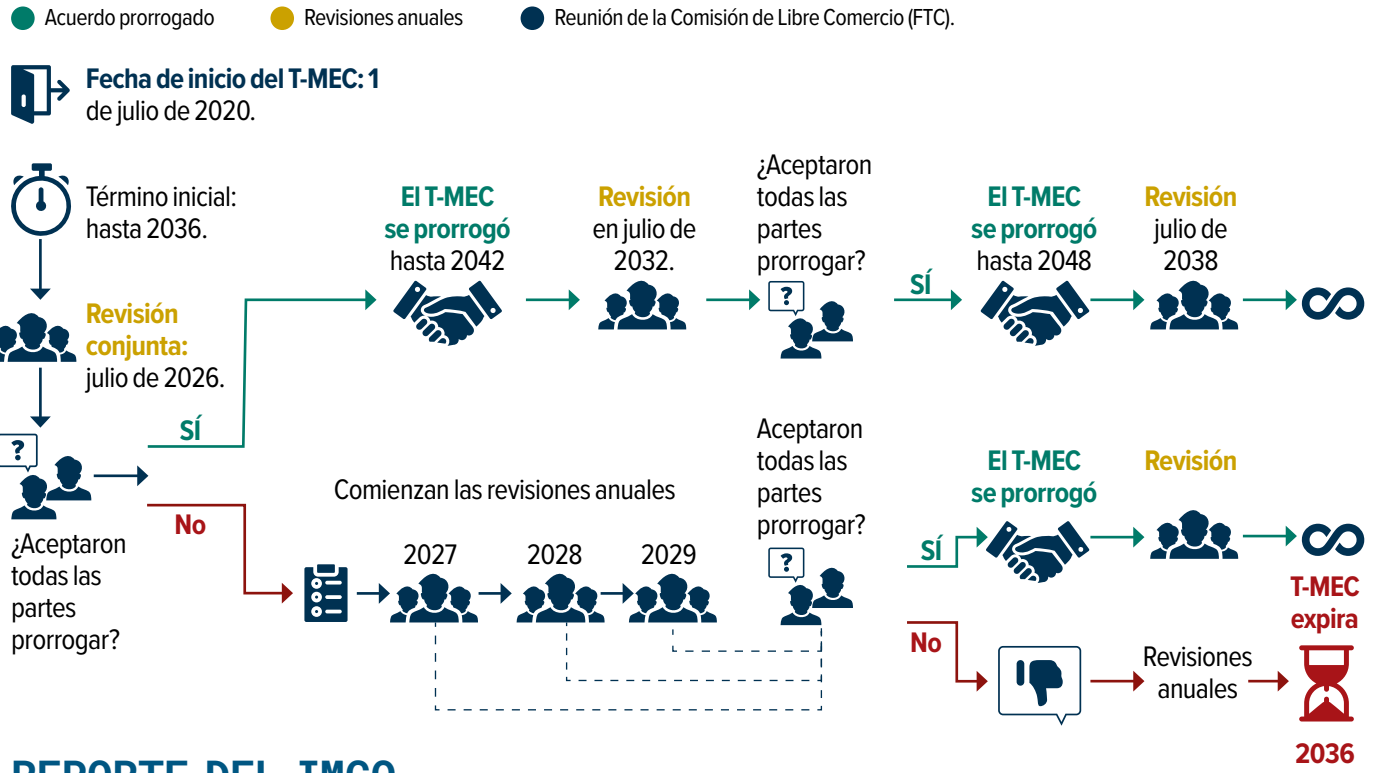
Acuerdo prorrogado Revisiones anuales Reunión de la Comisión de Libre Comercio (FTC).

Fecha de inicio del T-MEC: 1 de julio de 2020.

Término inicial: hasta 2036.

Revisión conjunta: julio de 2026.

¿Aceptaron todas las partes prorrogar?

SÍ

El T-MEC se prorrogó hasta 2042

Revisión en julio de 2032.

¿Aceptaron todas las partes prorrogar?

SÍ

El T-MEC se prorrogó hasta 2048

Revisión julio de 2038

No

Comienzan las revisiones anuales

2027 2028 2029

Aceptaron todas las partes prorrogar?

SÍ

El T-MEC se prorrogó

Revisión

No

Revisiones anuales

T-MEC expira

2036

REPORTE DEL IMCO